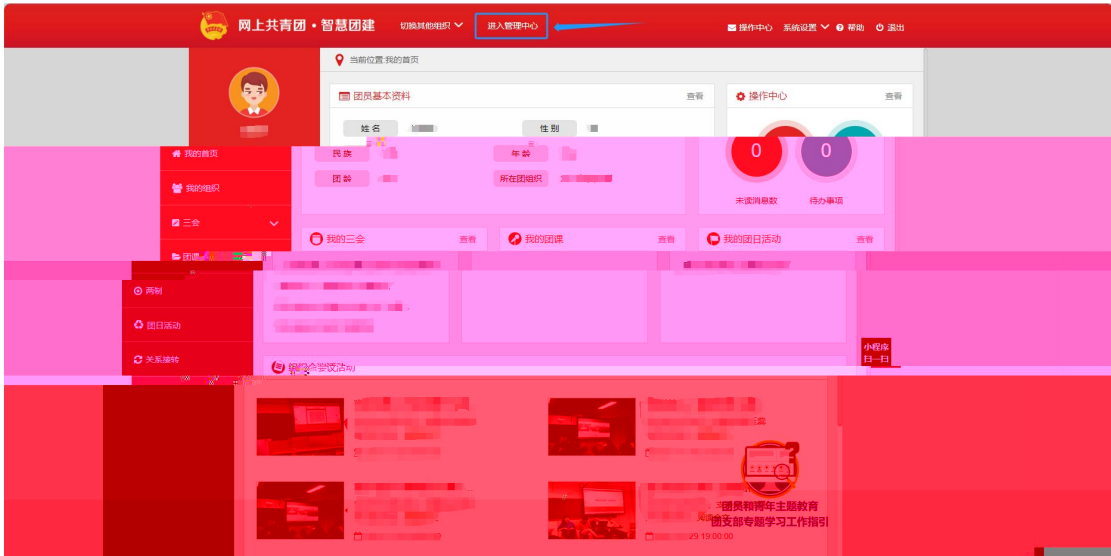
网上共青团 • 智慧团建 切换其他组织 进入管理中心 操作中心 系统设置 帮助 退出

当前位置:我的首页

团员基本资料 查看

姓名 性别

民族 年龄

团龄 所在团组织

操作中心 查看

0 0

未读消息数 待办事项

我的首页

我的组织

三会

团课

两制

团日活动

关系接转

我的三会 查看

我的团课 查看

我的团日活动 查看

小程序
扫一扫

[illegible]会议活动

团员和青年主题教育
团支部专题学习工作指引

29 19:00:00